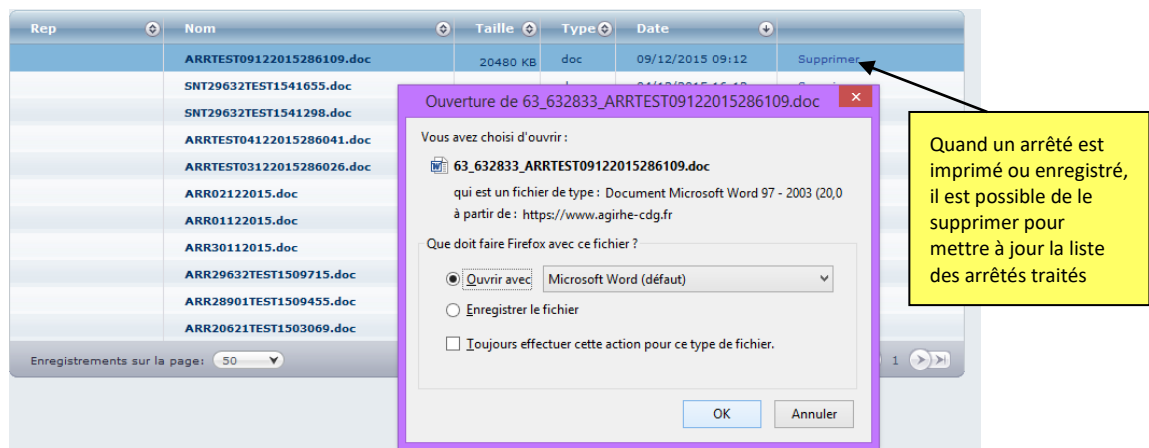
| Rep | Nom | Taille | Type | Date | |
|---|---|---|---|---|---|
| | ARRTEST09122015286109.doc | 20480 KB | doc | 09/12/2015 09:12 | Supprimer |
| | SNT29632TEST1541655.doc | | | | |
| | SNT29632TEST1541298.doc | | | | |
| | ARRTEST04122015286041.doc | | | | |
| | ARRTEST03122015286026.doc | | | | |
| | ARR02122015.doc | | | | |
| | ARR01122015.doc | | | | |
| | ARR30112015.doc | | | | |
| | ARR29632TEST1509715.doc | | | | |
| | ARR28901TEST1509455.doc | | | | |
| | ARR20621TEST1503069.doc | | | | |

Enregistrements sur la page: 50

1

Ouverture de 63_632833_ARRTEST09122015286109.doc

Vous avez choisi d'ouvrir :

63_632833_ARRTEST09122015286109.doc

qui est un fichier de type : Document Microsoft Word 97 - 2003 (20,0

à partir de : https://www.agirhe-cdg.fr

Que doit faire Firefox avec ce fichier ?

Ouvrir avec Microsoft Word (défaut)

Enregistrer le fichier

Toujours effectuer cette action pour ce type de fichier.

OK Annuler

Quand un arrêté est imprimé ou enregistré, il est possible de le supprimer pour mettre à jour la liste des arrêtés traités